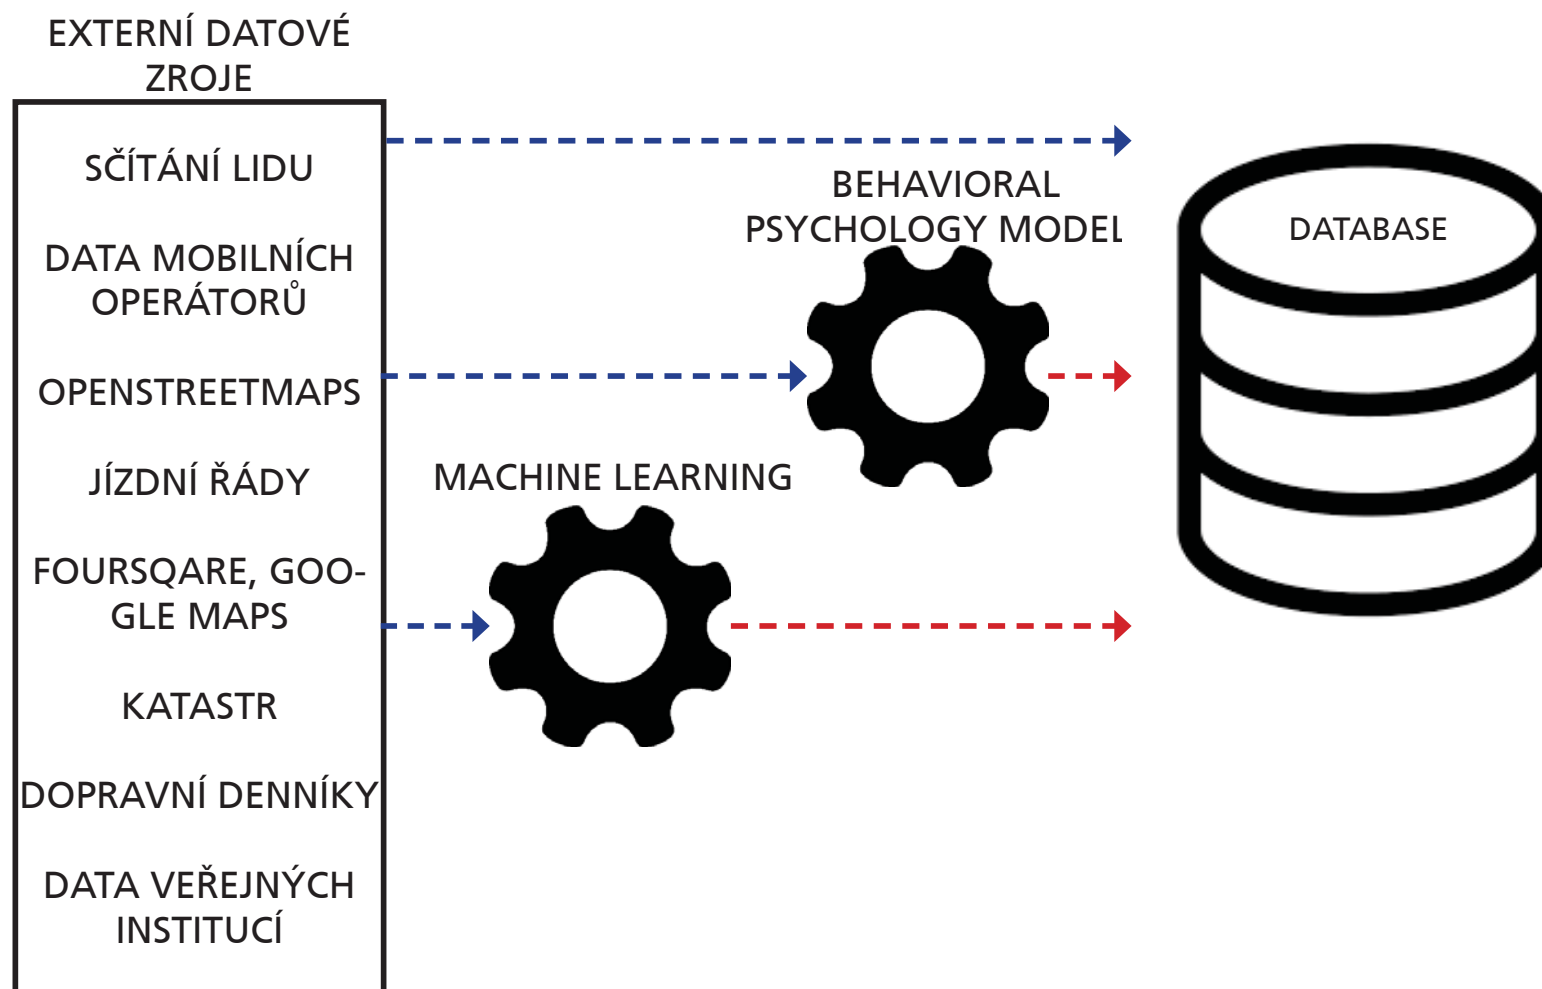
EXTERNÍ DATOVÉ ZROJE

SČÍTÁNÍ LIDU

DATA MOBILNÍCH OPERÁTORŮ

OPENSTREETMAPS

JÍZDNÍ ŘÁDY

FOURSQARE, GOOGLE MAPS

KATASTR

DOPRAVNÍ DENNÍKY

DATA VEŘEJNÝCH INSTITUCÍ

BEHAVIORAL PSYCHOLOGY MODEL

MACHINE LEARNING

DATABASE